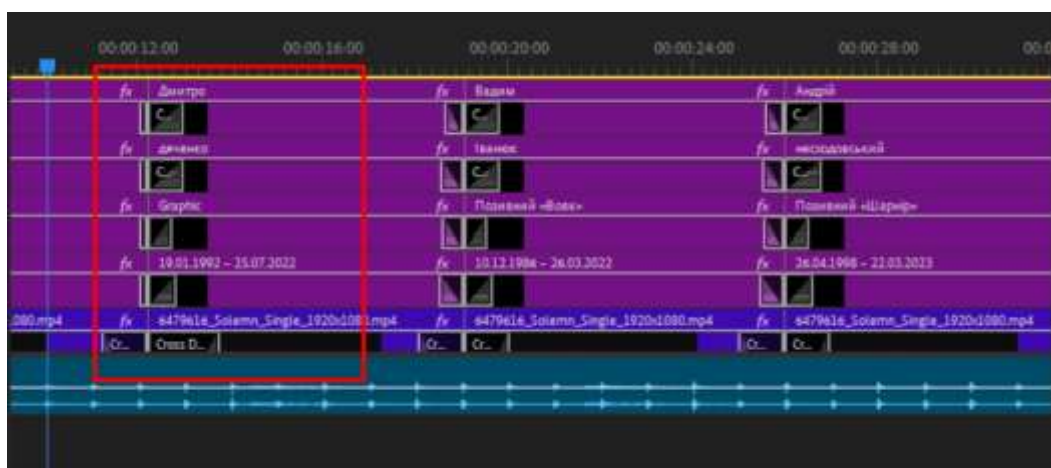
00:00:12:00 00:00:16:00 00:00:20:00 00:00:24:00 00:00:28:00 00:0

fx Дмитро
fx Вадим
fx Андрій

fx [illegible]
fx Іванюк
fx несподовський

fx Graphic
fx Позивний «Вовк»
fx Позивний «Шарнір»

fx 19.01.1992 – 25.07.2022
fx 10.12.1986 – 26.03.2022
fx 26.04.1998 – 22.03.2023

080.mp4
fx 6479616_Solemn_Single_1920x1080.mp4
fx 6479616_Solemn_Single_1920x1080.mp4
fx 6479616_Solemn_Single_1920x1080.mp4

Cr... Cross D...
Cr... Cr...
Cr... Cr...